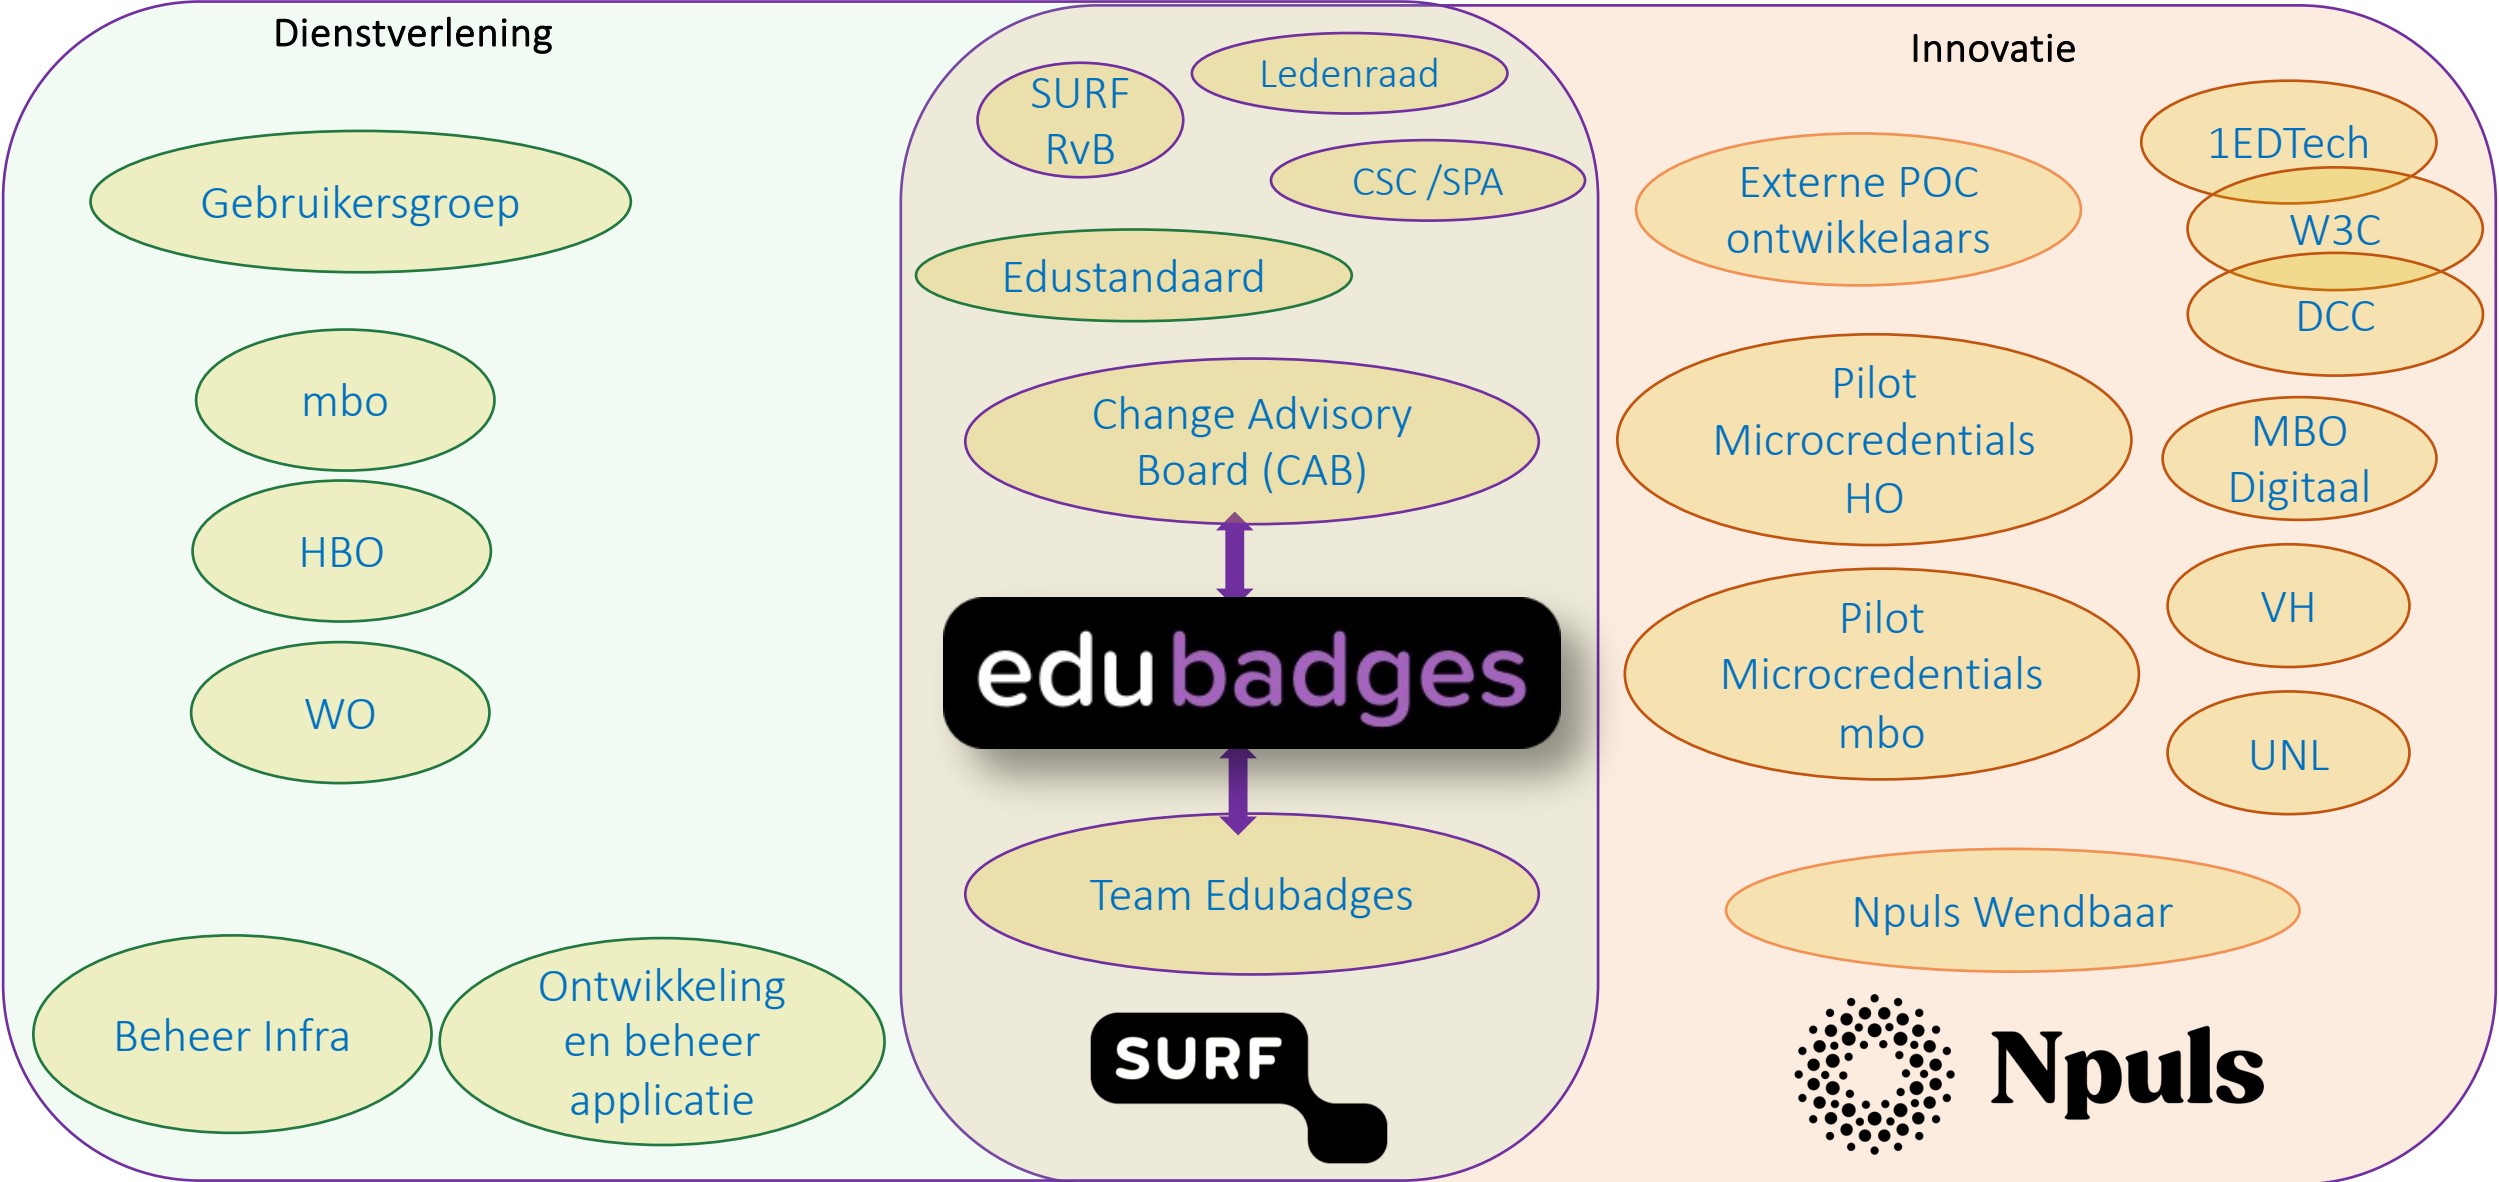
Dienstverlening

Gebruikersgroep

mbo

HBO

WO

Beheer Infra

Ontwikkeling en beheer applicatie

SURF RvB

Ledenraad

CSC /SPA

Edustandaard

Change Advisory Board (CAB)

edubadges

Team Edubadges

SURF

Innovatie

Externe POC ontwikkelaars

1EDTech

W3C

DCC

Pilot Microcredentials HO

MBO Digitaal

Pilot Microcredentials mbo

VH

UNL

Npuls Wendbaar

Npuls